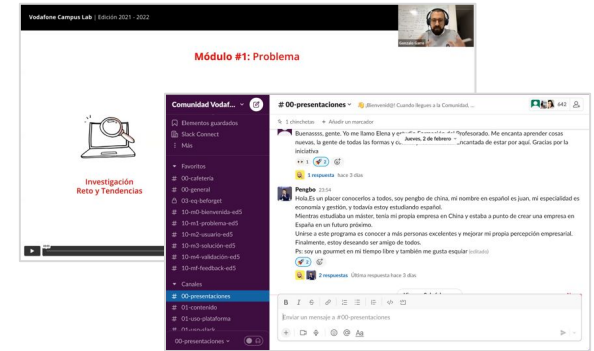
Vodafone Campus Lab | Edición 2021 - 2022

Gonzalo Garro

Módulo #1: Problema

Investigación
Reto y Tendencias

Comunidad Vodaf...

Elementos guardados
Slack Connect
Más

Favoritos
# 00-cafetería
# 00-general
# 03-eq-beforget
# 10-m0-bienvenida-ed5
# 10-m1-problema-ed5
# 10-m2-usuario-ed5
# 10-m3-solución-ed5
# 10-m4-validación-ed5
# 10-m5-feedback-ed5

Canales
# 00-presentaciones
# 01-contenido
# 01-uso-plataforma
# 01-uso-slack

00-presentaciones

# 00-presentaciones
¡Bienvenid@! Cuando llegues a la Comunidad, ...
442

1 chinchetas + Añadir un marcador

Buenassss, gente. Yo me llamo Elena y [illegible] Profesorado. Me encanta aprender cosas nuevas, la gente de todas las formas y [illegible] encantada de estar por aquí. Gracias por la iniciativa

Jueves, 2 de febrero

1 respuesta hace 3 días

Pengbo 23:54
Hola.Es un placer conocerlos a todos, soy pengbo de china, mi nombre en español es juan, mi especialidad es economía y gestión, y todavía estoy estudiando español.
Mientras estudiaba un máster, tenía mi propia empresa en China y estaba a punto de crear una empresa en España en un futuro próximo.
Unirse a este programa es conocer a más personas excelentes y mejorar mi propia percepción empresarial. Finalmente, estoy deseando ser amigo de todos.
Ps: soy un gourmet en mi tiempo libre y también me gusta esquiar (editado)

2 respuestas Última respuesta hace 3 días

Enviar un mensaje a #00-presentaciones
Aa